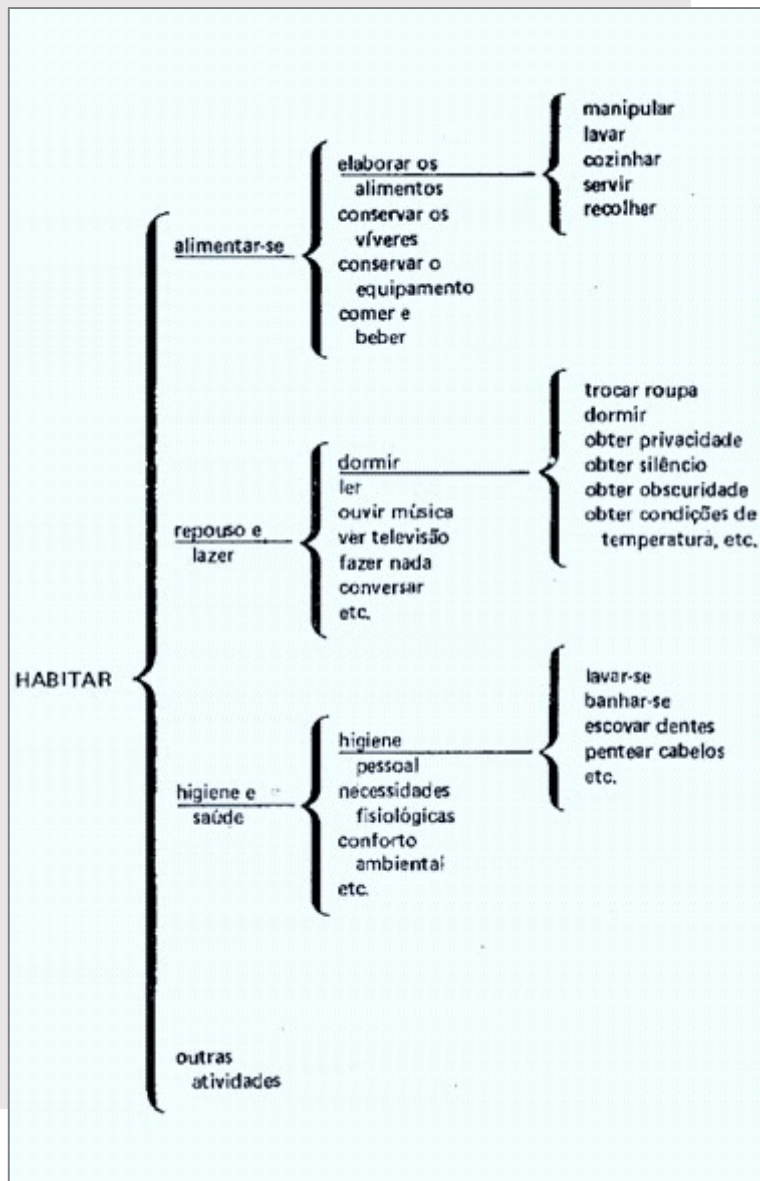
HABITAR

alimentar-se

elaborar os alimentos

manipular
lavar
cozinhar
servir
recolher

conservar os víveres
conservar o equipamento
comer e beber

repouso e lazer

dormir

trocar roupa
dormir
obter privacidade
obter silêncio
obter obscuridade
obter condições de temperatura, etc.

ler
ouvir música
ver televisão
fazer nada
conversar
etc.

higiene e saúde

higiene pessoal

lavar-se
banhar-se
escovar dentes
pentear cabelos
etc.

necessidades fisiológicas
conforto ambiental
etc.

outras atividades